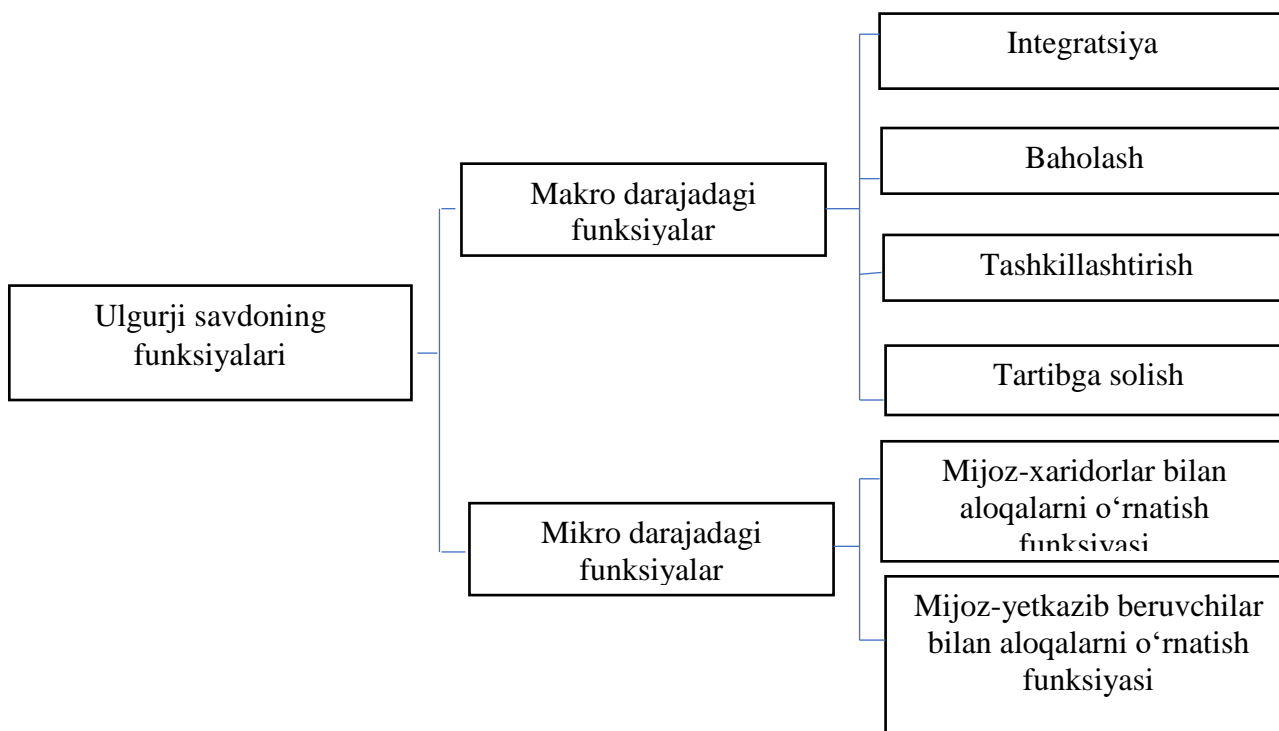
Ulgurji savdoning funksiyalari

Makro darajadagi funksiyalar

Integratsiya

Baholash

Tashkillashtirish

Tartibga solish

Mikro darajadagi funksiyalar

Mijoz-xaridorlar bilan aloqalarni o‘rnatish funksiyasi

Mijoz-yetkazib beruvchilar bilan aloqalarni o‘rnatish funksiyasi